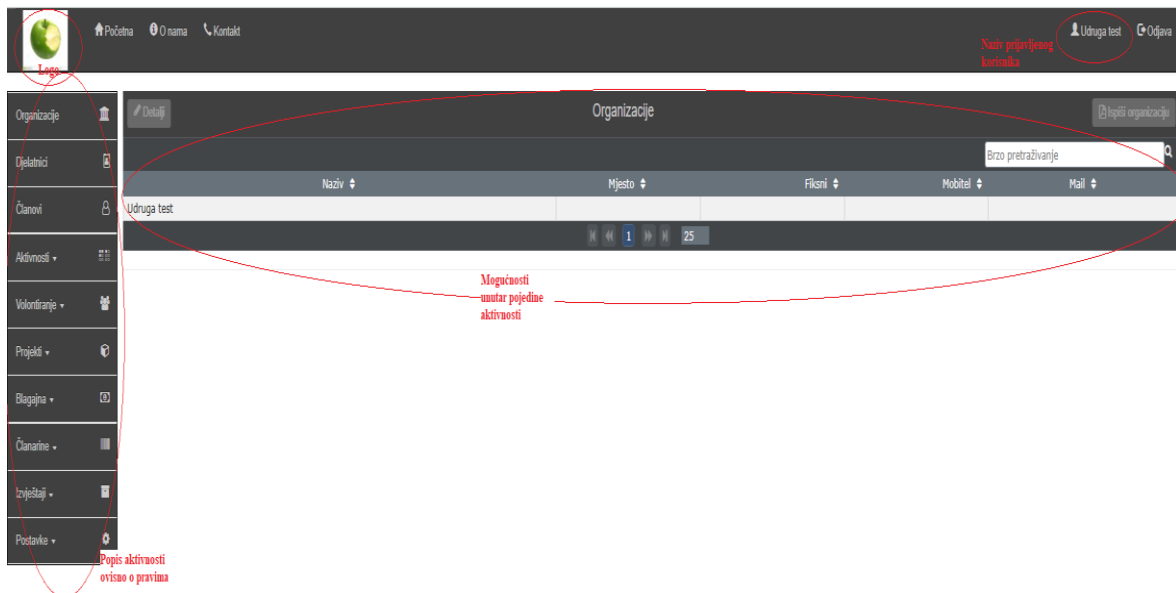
Logo

Početna O nama Kontakt

Udruga test Odjava

Naziv prijavljenog korisnika

Organizacije
Djelatnici
Članovi
Aktivnosti ▾
Volontiranje ▾
Projekti ▾
Blagajna ▾
Članarine ▾
Izvještaji ▾
Postavke ▾

Detalji

Organizacije

Ispiši organizaciju

Brzo pretraživanje

| Naziv | Mjesto | Fiksni | Mobitel | Mail |
|---|---|---|---|---|
| Udruga test | | | | |

1 25

Mogućnosti unutar pojedine aktivnosti

Popis aktivnosti ovisno o pravima